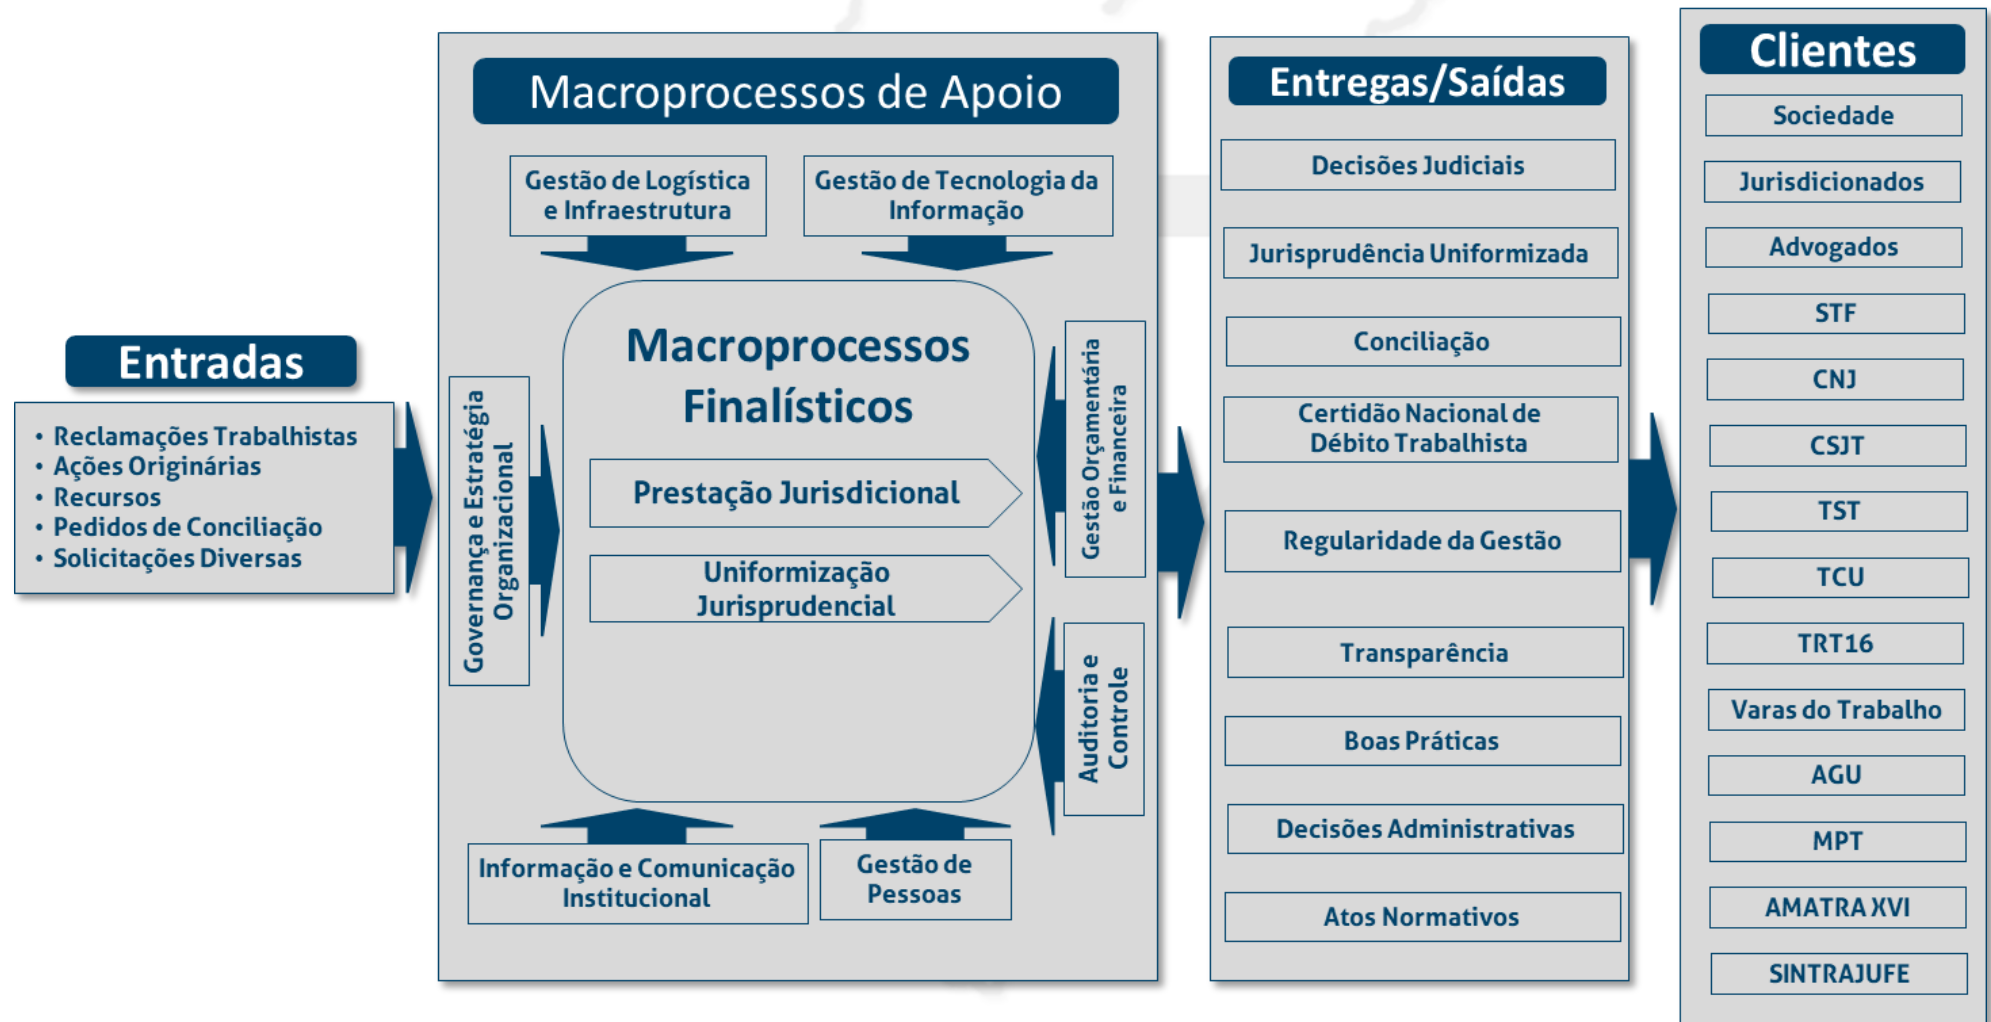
Entradas

• Reclamações Trabalhistas
• Ações Originárias
• Recursos
• Pedidos de Conciliação
• Solicitações Diversas

Macroprocessos de Apoio

Gestão de Logística e Infraestrutura

Gestão de Tecnologia da Informação

Governança e Estratégia Organizacional

Macroprocessos Finalísticos

Prestação Jurisdicional

Uniformização Jurisprudencial

Gestão Orçamentária e Financeira

Auditoria e Controle

Informação e Comunicação Institucional

Gestão de Pessoas

Entregas/Saídas

Decisões Judiciais

Jurisprudência Uniformizada

Conciliação

Certidão Nacional de Débito Trabalhista

Regularidade da Gestão

Transparência

Boas Práticas

Decisões Administrativas

Atos Normativos

Clientes

Sociedade

Jurisdicionados

Advogados

STF

CNJ

CSJT

TST

TCU

TRT16

Varas do Trabalho

AGU

MPT

AMATRA XVI

SINTRAJUFE